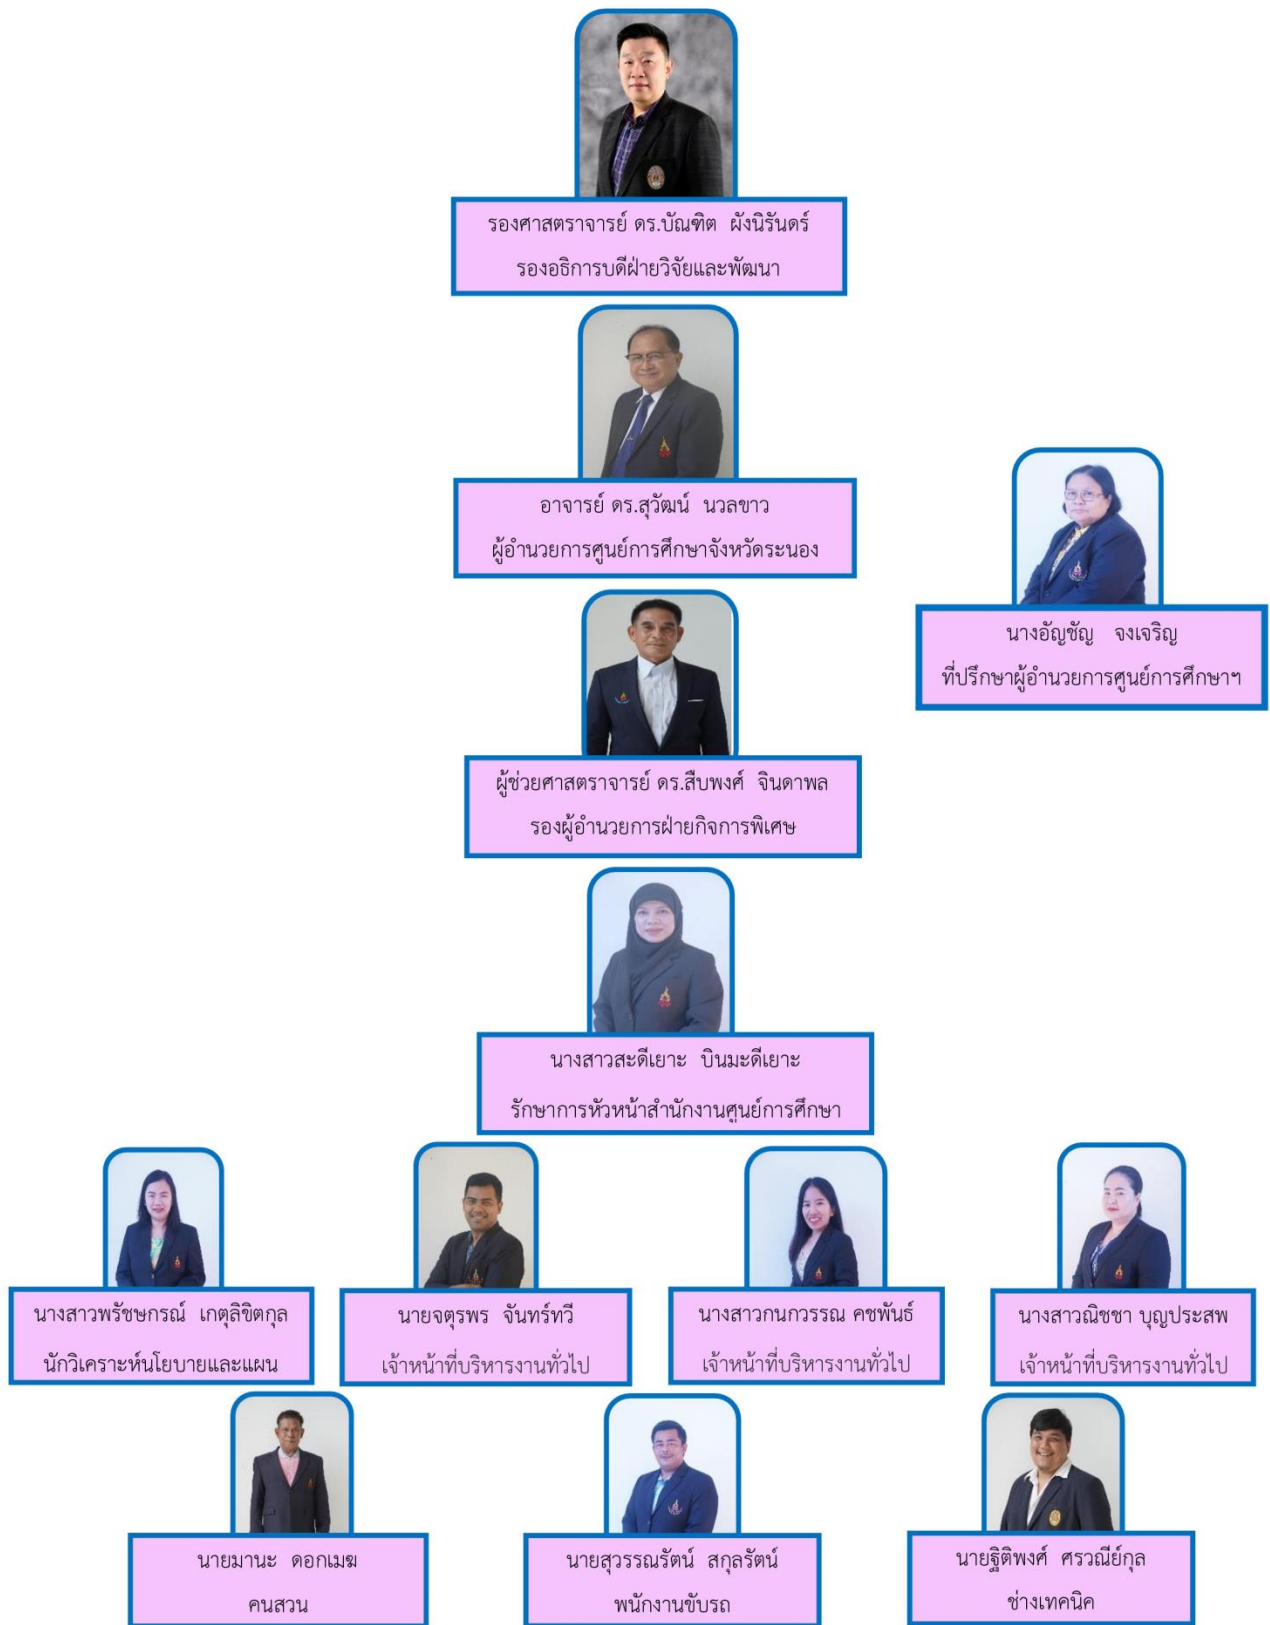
รองศาสตราจารย์ ดร.บัณฑิต ผังนิรันดร์
รองอธิการบดีฝ่ายวิจัยและพัฒนา

อาจารย์ ดร.สุวัฒน์ นวลขาว
ผู้อำนวยการศูนย์การศึกษาจังหวัดระนอง

นางอัญชัญ จงเจริญ
ที่ปรึกษาผู้อำนวยการศูนย์การศึกษาฯ

ผู้ช่วยศาสตราจารย์ ดร.สืบพงศ์ จินดาพล
รองผู้อำนวยการฝ่ายกิจการพิเศษ

นางสาวสะดีเยาะ บินมะดีเยาะ
รักษาการหัวหน้าสำนักงานศูนย์การศึกษา

นางสาวพรัชษกรณ์ เกตุลิขิตกุล
นักวิเคราะห์นโยบายและแผน

นายจตุรพร จันทร์ทวี
เจ้าหน้าที่บริหารงานทั่วไป

นางสาวกนกวรรณ คชพันธ์
เจ้าหน้าที่บริหารงานทั่วไป

นางสาวณิชชา บุญประสพ
เจ้าหน้าที่บริหารงานทั่วไป

นายมานะ ดอกเมฆ
คนสวน

นายสุวรรณรัตน์ สกุลรัตน์
พนักงานขับรถ

นายฐิติพงศ์ ศรวณีย์กุล
ช่างเทคนิค